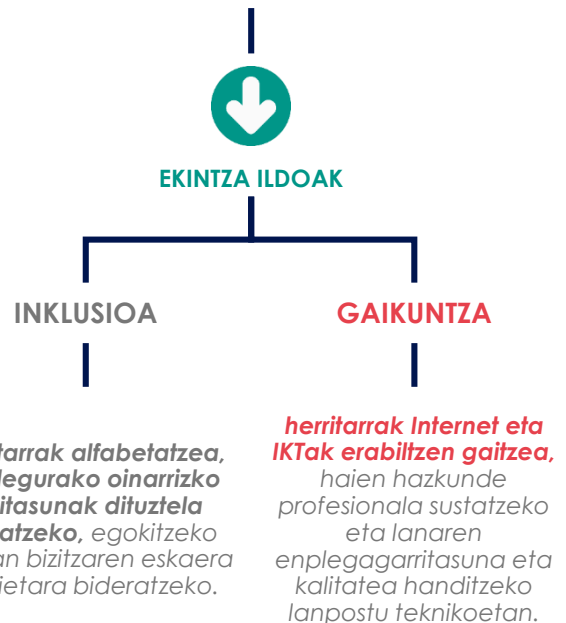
EKINTZA ILDOAK

INKLUSIOA

GAIKUNTZA

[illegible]tarrak alfabetatzea, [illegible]legurako oinarrizko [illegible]itasunak dituztela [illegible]atzeko, egokitzeko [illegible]an bizitzaren eskaera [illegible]ietara bideratzeko.

herritarrak Internet eta IKTak erabiltzen gaitzea, haien hazkunde profesionala sustatzeko eta lanaren enplegagarritasuna eta kalitatea handitzeko lanpostu teknikoetan.